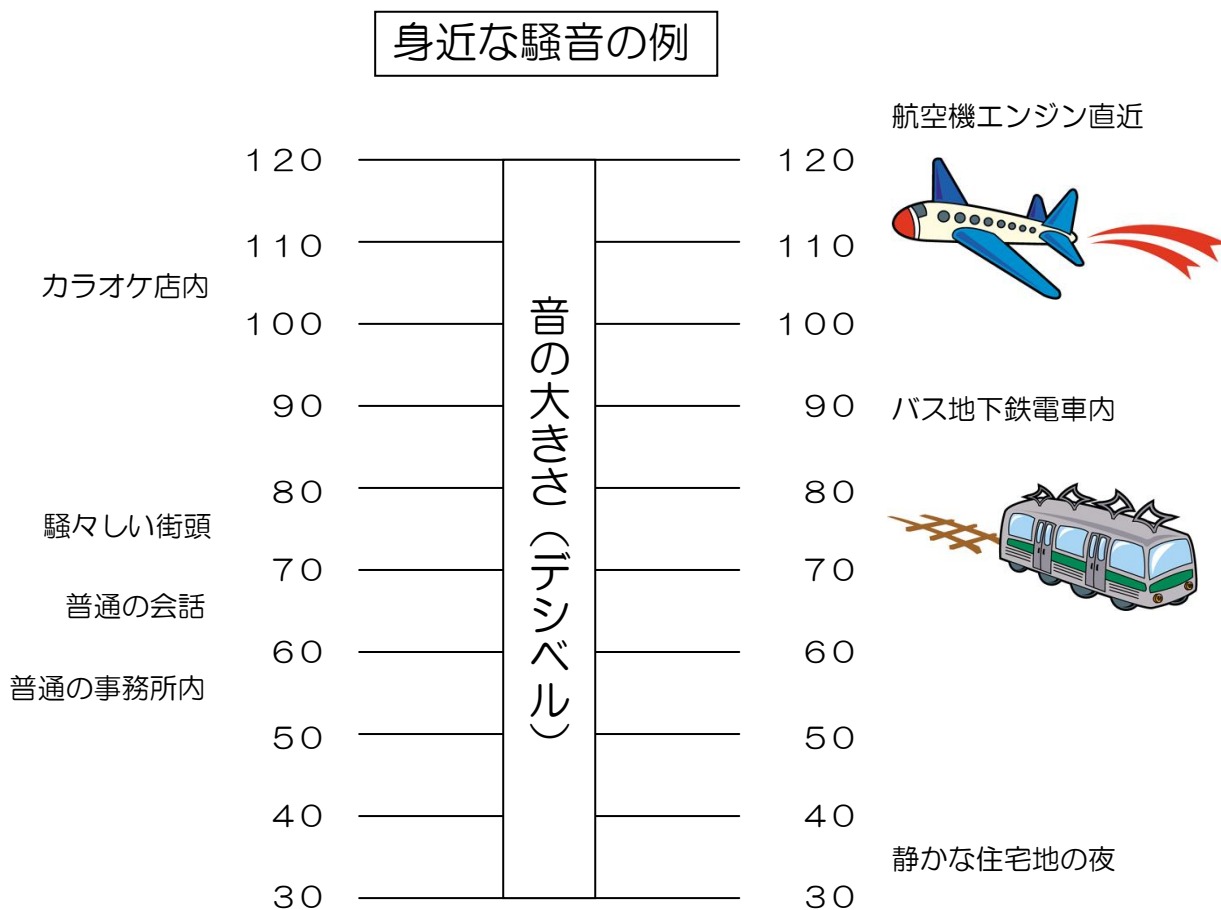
身近な騒音の例

航空機エンジン直近

120 120

110 110

カラオケ店内

100 100

音の大きさ（デシベル）

90 90

バス地下鉄電車内

80 80

騒々しい街頭

70 70

普通の会話

60 60

普通の事務所内

50 50

40 40

静かな住宅地の夜

30 30